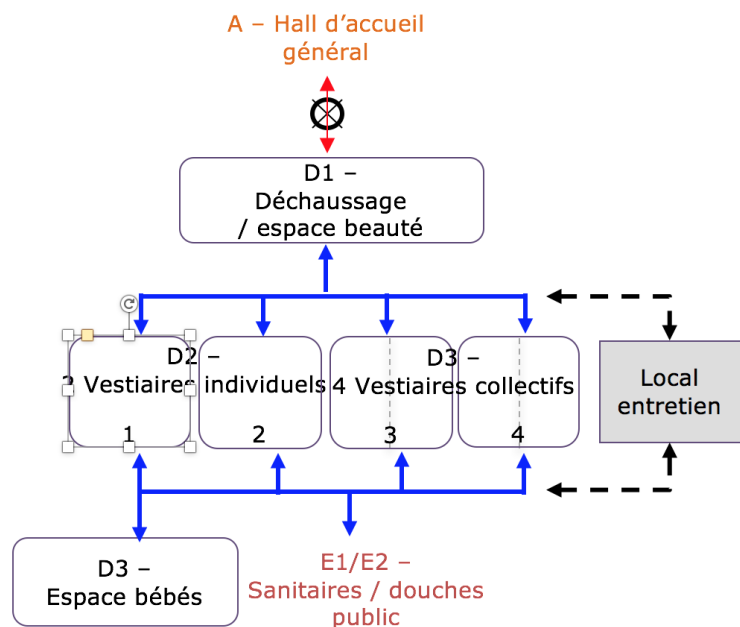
A – Hall d'accueil général

D1 – Déchaussage / espace beauté

D2 –
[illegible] Vestiaires individuels

D3 –
4 Vestiaires collectifs

1

2

3

4

Local entretien

D3 – Espace bébés

E1/E2 – Sanitaires / douches public